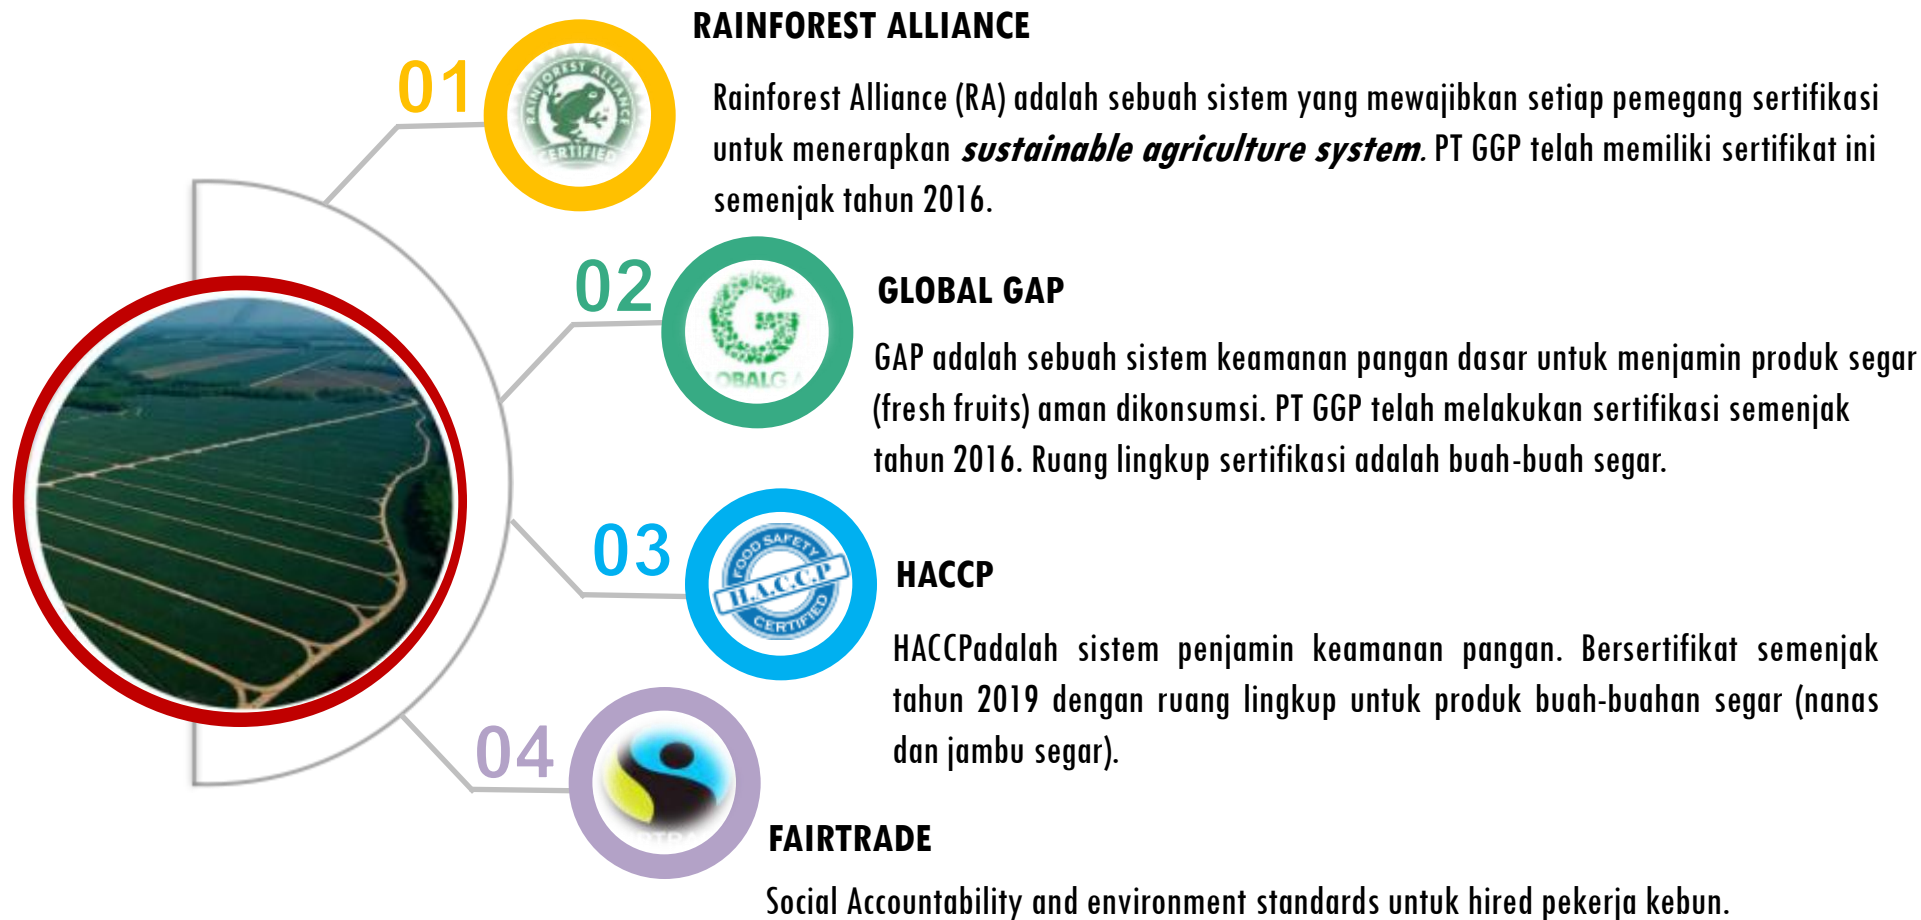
01

RAINFOREST ALLIANCE CERTIFIED

RAINFOREST ALLIANCE

Rainforest Alliance (RA) adalah sebuah sistem yang mewajibkan setiap pemegang sertifikasi untuk menerapkan ***sustainable agriculture system***. PT GGP telah memiliki sertifikat ini semenjak tahun 2016.

02

OBALG

GLOBAL GAP

GAP adalah sebuah sistem keamanan pangan dasar untuk menjamin produk segar (fresh fruits) aman dikonsumsi. PT GGP telah melakukan sertifikasi semenjak tahun 2016. Ruang lingkup sertifikasi adalah buah-buah segar.

03

FOOD SAFETY H.A.C.C.P CERTIFIED

HACCP

HACCPadalah sistem penjamin keamanan pangan. Bersertifikat semenjak tahun 2019 dengan ruang lingkup untuk produk buah-buahan segar (nanas dan jambu segar).

04

FAIRTRADE

Social Accountability and environment standards untuk hired pekerja kebun.